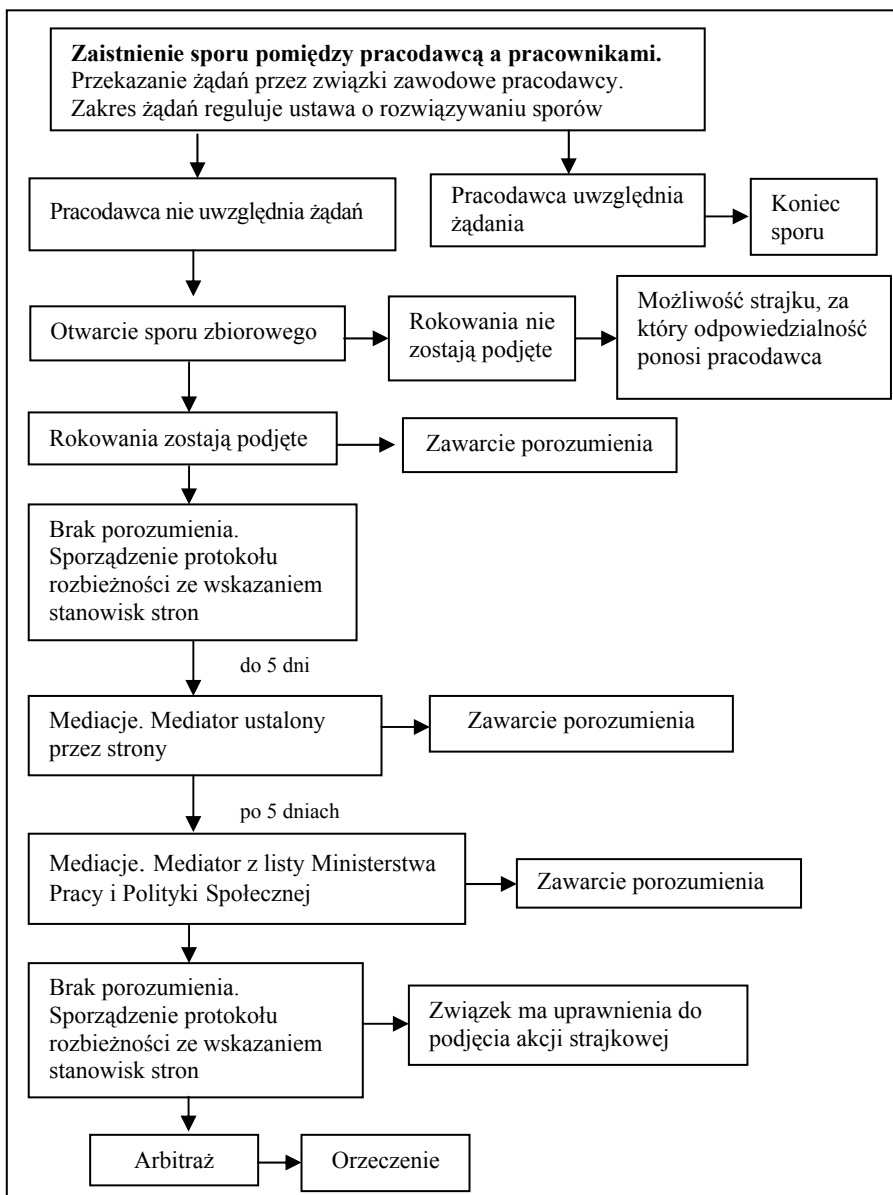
**Zaistnienie sporu pomiędzy pracodawcą a pracownikami.**
Przekazanie żądań przez związki zawodowe pracodawcy. Zakres żądań reguluje ustawa o rozwiązywaniu sporów

Pracodawca nie uwzględnia żądań

Pracodawca uwzględnia żądania

Koniec sporu

Otwarcie sporu zbiorowego

Rokowania nie zostają podjęte

Możliwość strajku, za który odpowiedzialność ponosi pracodawca

Rokowania zostają podjęte

Zawarcie porozumienia

Brak porozumienia. Sporządzenie protokołu rozbieżności ze wskazaniem stanowisk stron

do 5 dni

Mediacje. Mediator ustalony przez strony

Zawarcie porozumienia

po 5 dniach

Mediacje. Mediator z listy Ministerstwa Pracy i Polityki Społecznej

Zawarcie porozumienia

Brak porozumienia. Sporządzenie protokołu rozbieżności ze wskazaniem stanowisk stron

Związek ma uprawnienia do podjęcia akcji strajkowej

Arbitraż

Orzeczenie